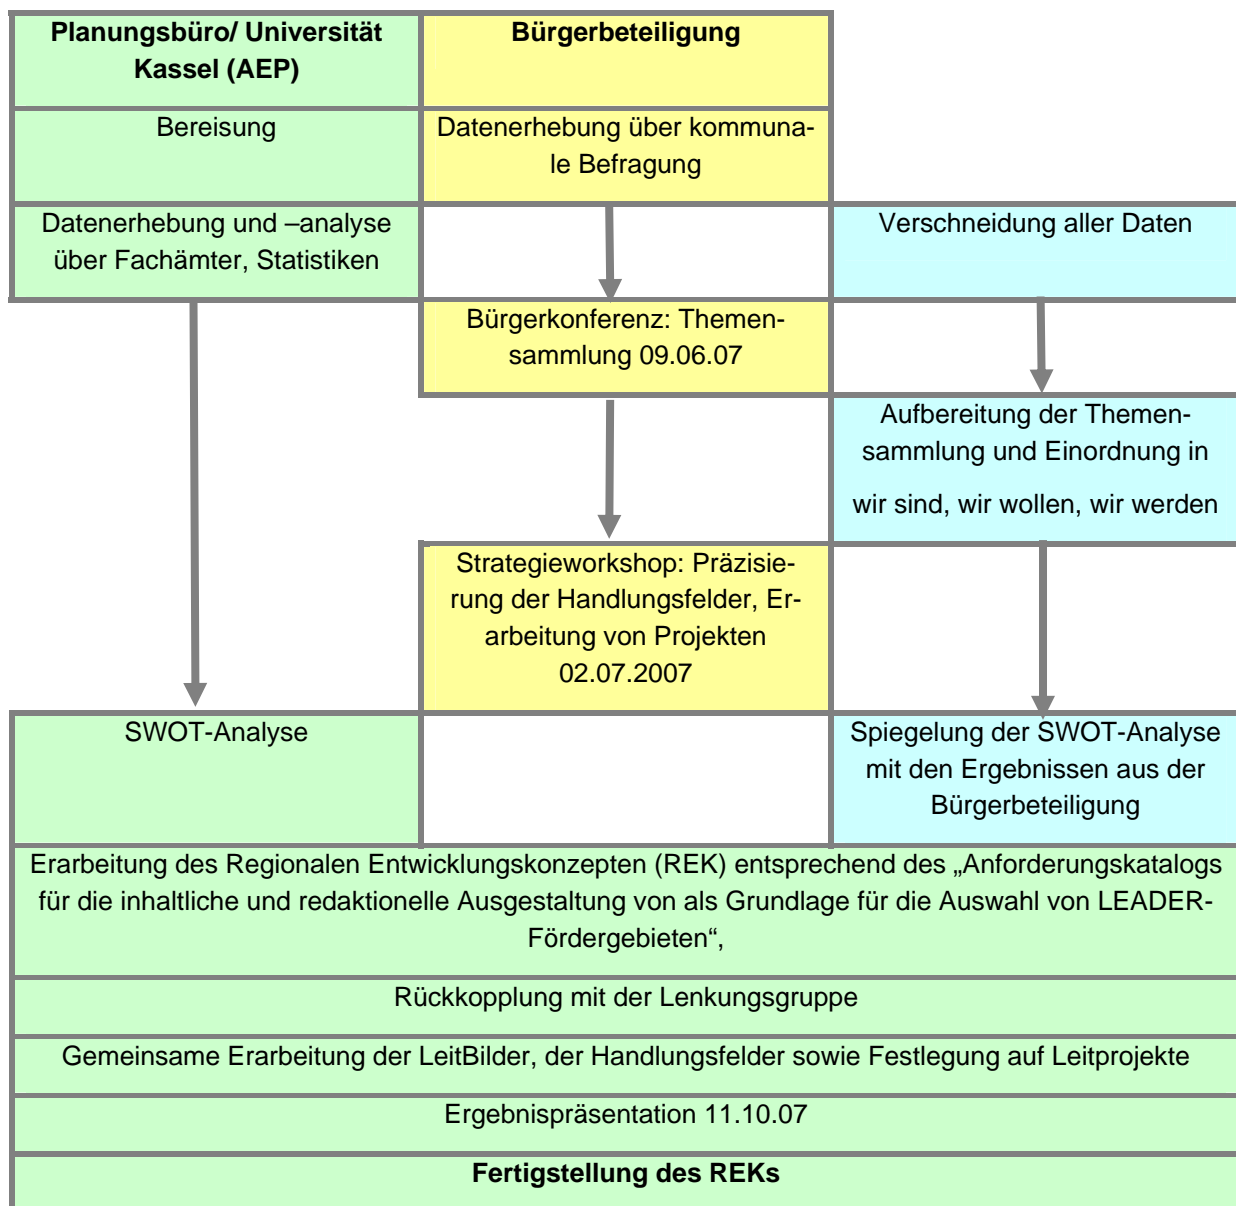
| Planungsbüro/ Universität Kassel (AEP) | Bürgerbeteiligung | |
|---|---|---|
| Bereisung | Datenerhebung über kommunale Befragung | |
| Datenerhebung und –analyse über Fachämter, Statistiken | | Verschneidung aller Daten |
| | Bürgerkonferenz: Themensammlung 09.06.07 | |
| | | Aufbereitung der Themensammlung und Einordnung in wir sind, wir wollen, wir werden |
| | Strategieworkshop: Präzisierung der Handlungsfelder, Erarbeitung von Projekten 02.07.2007 | |
| SWOT-Analyse | | Spiegelung der SWOT-Analyse mit den Ergebnissen aus der Bürgerbeteiligung |

Erarbeitung des Regionalen Entwicklungskonzepten (REK) entsprechend des „Anforderungskatalogs für die inhaltliche und redaktionelle Ausgestaltung von als Grundlage für die Auswahl von LEADER-Fördergebieten“,

Rückkopplung mit der Lenkungsgruppe

Gemeinsame Erarbeitung der LeitBilder, der Handlungsfelder sowie Festlegung auf Leitprojekte

Ergebnispräsentation 11.10.07

**Fertigstellung des REKs**